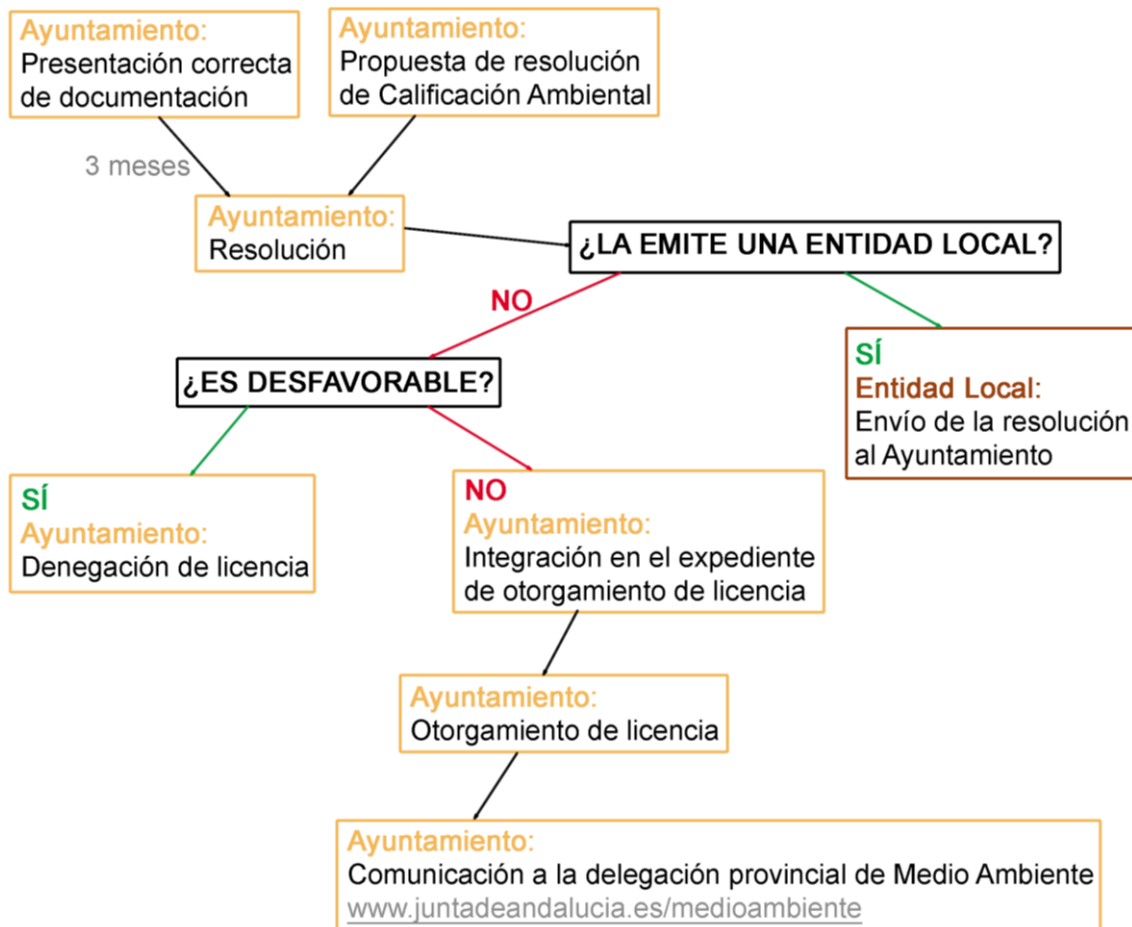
Ayuntamiento:
Presentación correcta de documentación

Ayuntamiento:
Propuesta de resolución de Calificación Ambiental

3 meses

Ayuntamiento:
Resolución

¿LA EMITE UNA ENTIDAD LOCAL?

NO

SÍ
Entidad Local:
Envío de la resolución al Ayuntamiento

¿ES DESFAVORABLE?

SÍ
Ayuntamiento:
Denegación de licencia

NO
Ayuntamiento:
Integración en el expediente de otorgamiento de licencia

Ayuntamiento:
Otorgamiento de licencia

Ayuntamiento:
Comunicación a la delegación provincial de Medio Ambiente
www.juntadeandalucia.es/medioambiente